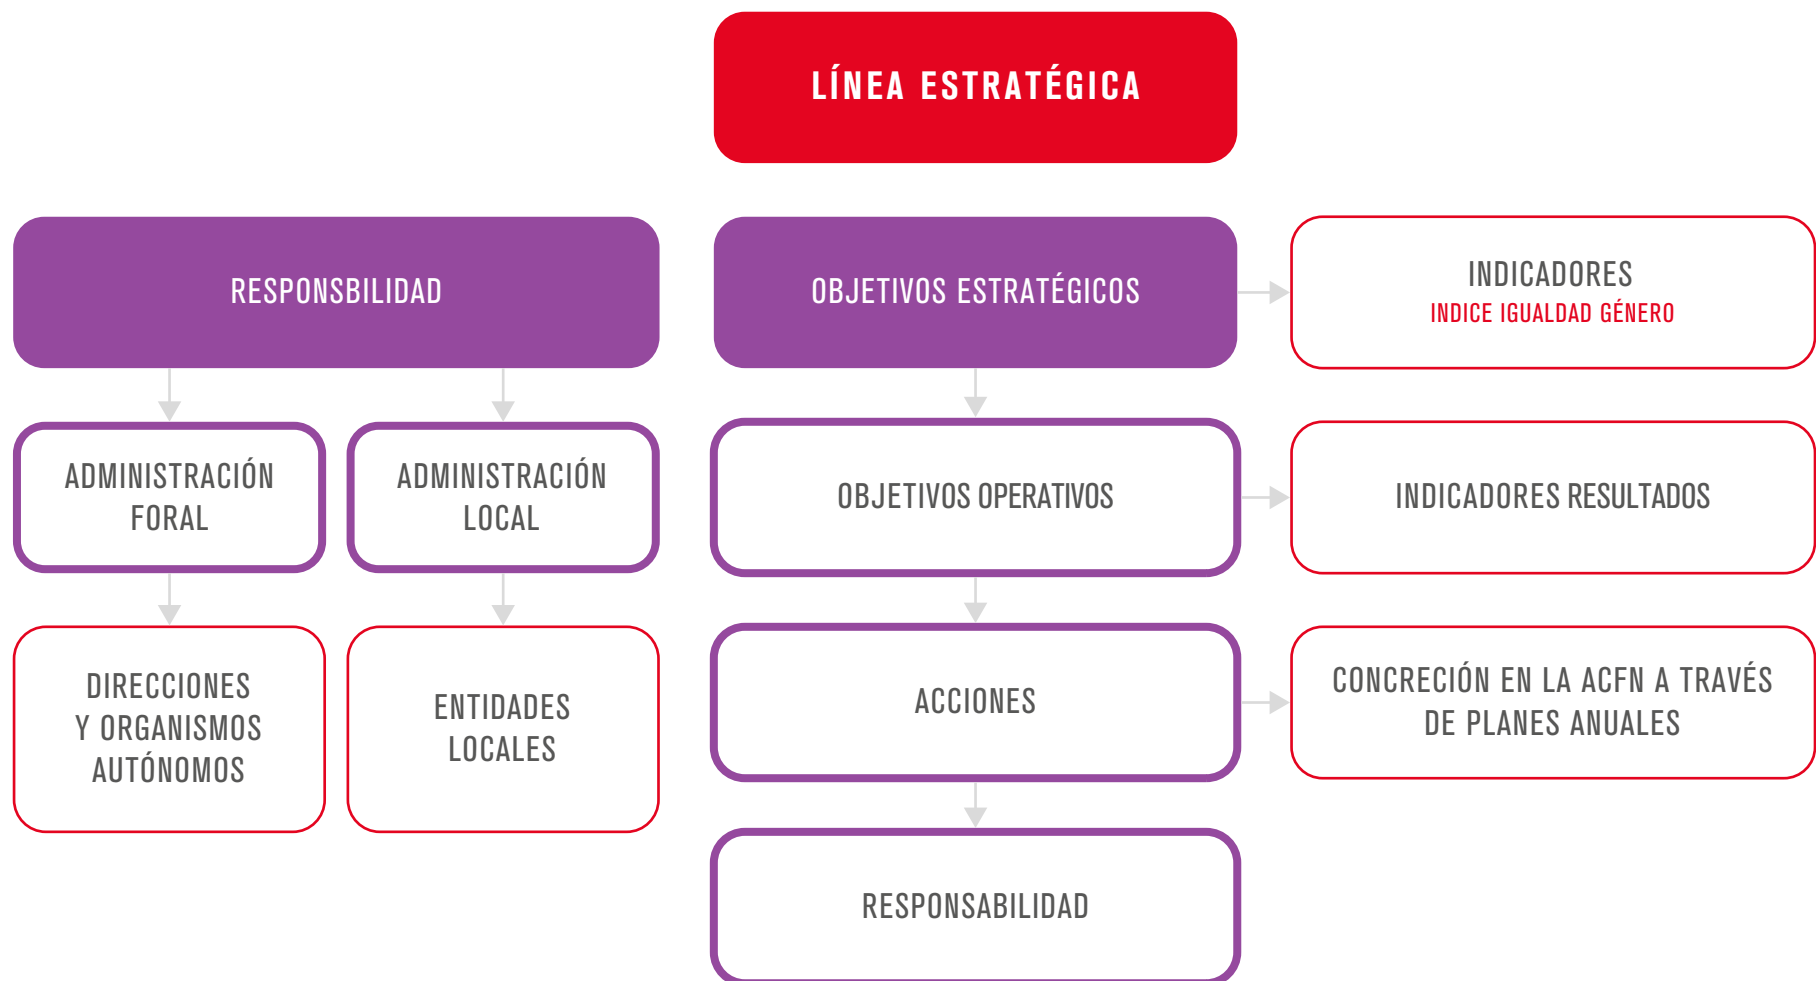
LÍNEA ESTRATÉGICA

RESPONSBILIDAD

OBJETIVOS ESTRATÉGICOS

INDICADORES
INDICE IGUALDAD GÉNERO

ADMINISTRACIÓN FORAL

ADMINISTRACIÓN LOCAL

OBJETIVOS OPERATIVOS

INDICADORES RESULTADOS

DIRECCIONES Y ORGANISMOS AUTÓNOMOS

ENTIDADES LOCALES

ACCIONES

CONCRECIÓN EN LA ACFN A TRAVÉS DE PLANES ANUALES

RESPONSABILIDAD